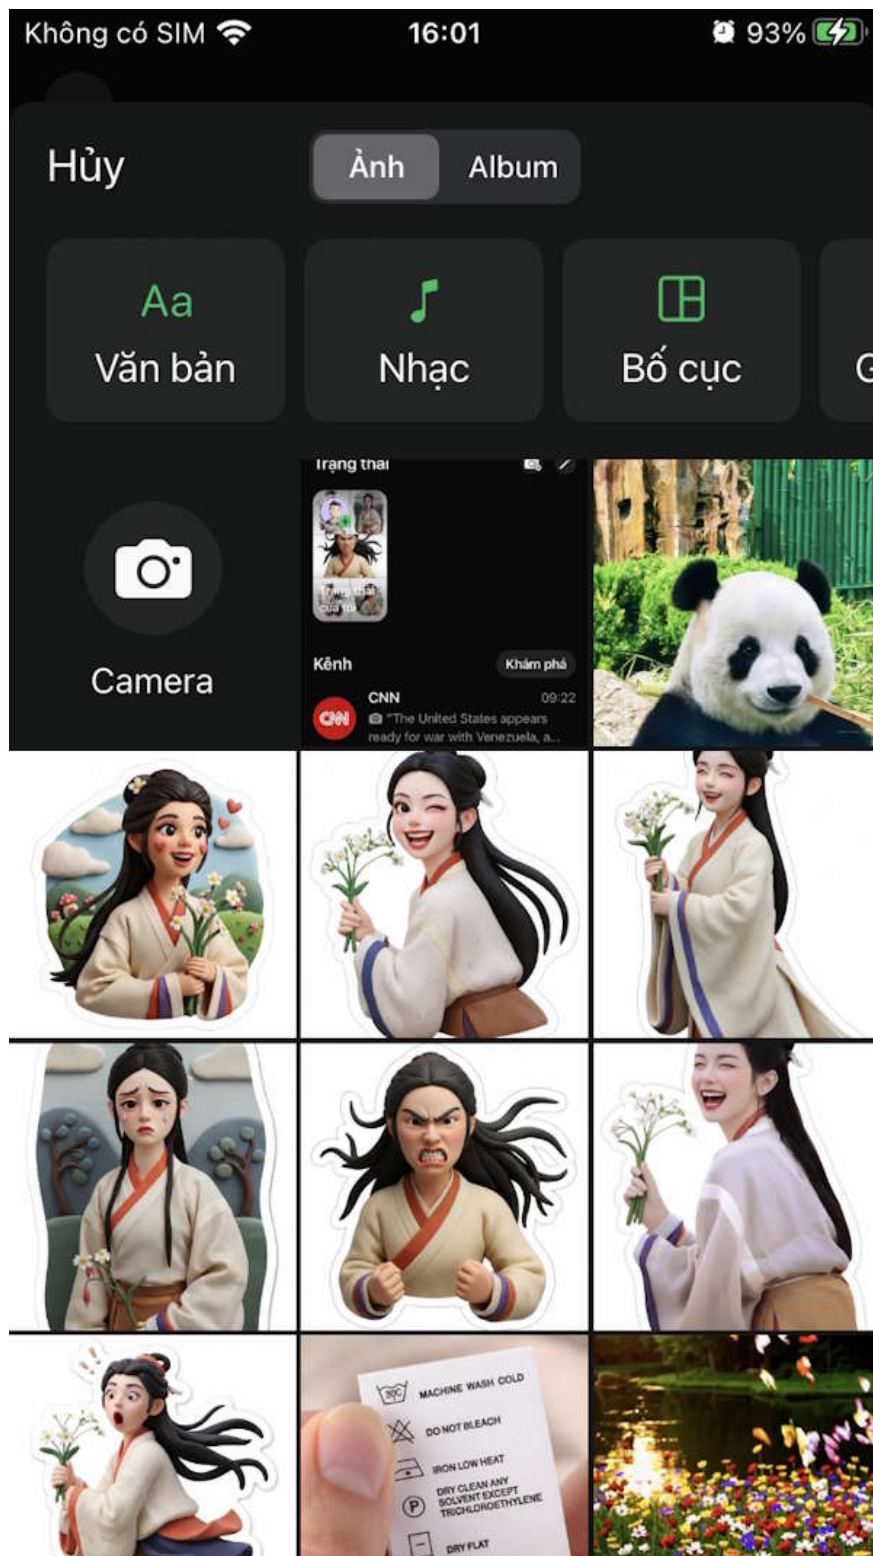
Không có SIM 16:01 93%

Hủy

Ảnh Album

Aa
Văn bản

Nhạc

Bố cục

G

Camera

Trạng thái

Trạng thái của tôi

Kênh Khám phá

CNN 09:22
"The United States appears ready for war with Venezuela, a...

MACHINE WASH COLD
DO NOT BLEACH
IRON LOW HEAT
DRY CLEAN ANY SOLVENT EXCEPT TRICHLOROETHYLENE
DRY FLAT